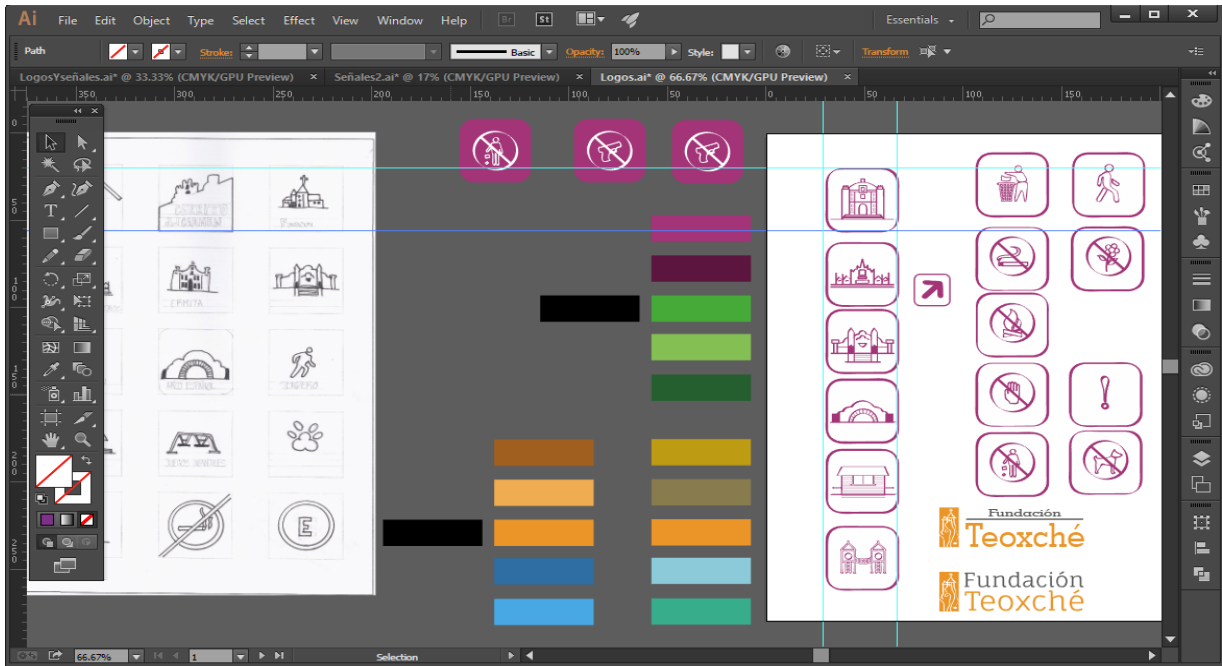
Ai File Edit Object Type Select Effect View Window Help Br St

Essentials

Path Stroke: Basic Opacity: 100% Style: Transform

LogosYseñales.ai* @ 33.33% (CMYK/GPU Preview) × Señales2.ai* @ 17% (CMYK/GPU Preview) × Logos.ai* @ 66.67% (CMYK/GPU Preview) ×

350 300 250 200 150 100 50 0 50 100 150

ERMITA

Fundación Teoxché

Fundación Teoxché

66.67% 1 Selection